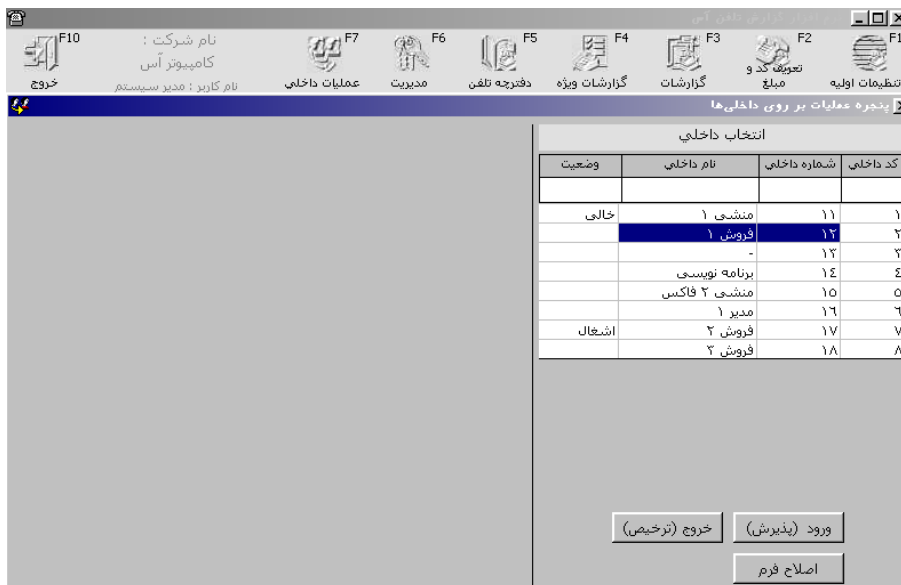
F10 خروج

نام شرکت : کامپیوتر آس
نام کاربر : مدیر سیستم

F7 عملیات داخلی
F6 مدیریت
F5 دفترچه تلفن
F4 گزارشات ویژه
F3 گزارشات
F2 تعویض کد و مبلغ
F1 تنظیمات اولیه

پنجره عملیات بر روی داخلی‌ها

انتخاب داخلی

| کد داخلی | شماره داخلی | نام داخلی | وضعیت |
|---|---|---|---|
| | | | |
| ۱ | ۱۱ | منشی ۱ | خالی |
| ۲ | ۱۲ | فروش ۱ | |
| ۳ | ۱۳ | - | |
| ۴ | ۱۴ | برنامه نویسی | |
| ۵ | ۱۵ | منشی ۲ فاکس | |
| ۶ | ۱۶ | مدیر ۱ | |
| ۷ | ۱۷ | فروش ۲ | اشغال |
| ۸ | ۱۸ | فروش ۳ | |

ورود (پذیرش)
خروج (ترخیص)
اصلاح فرم